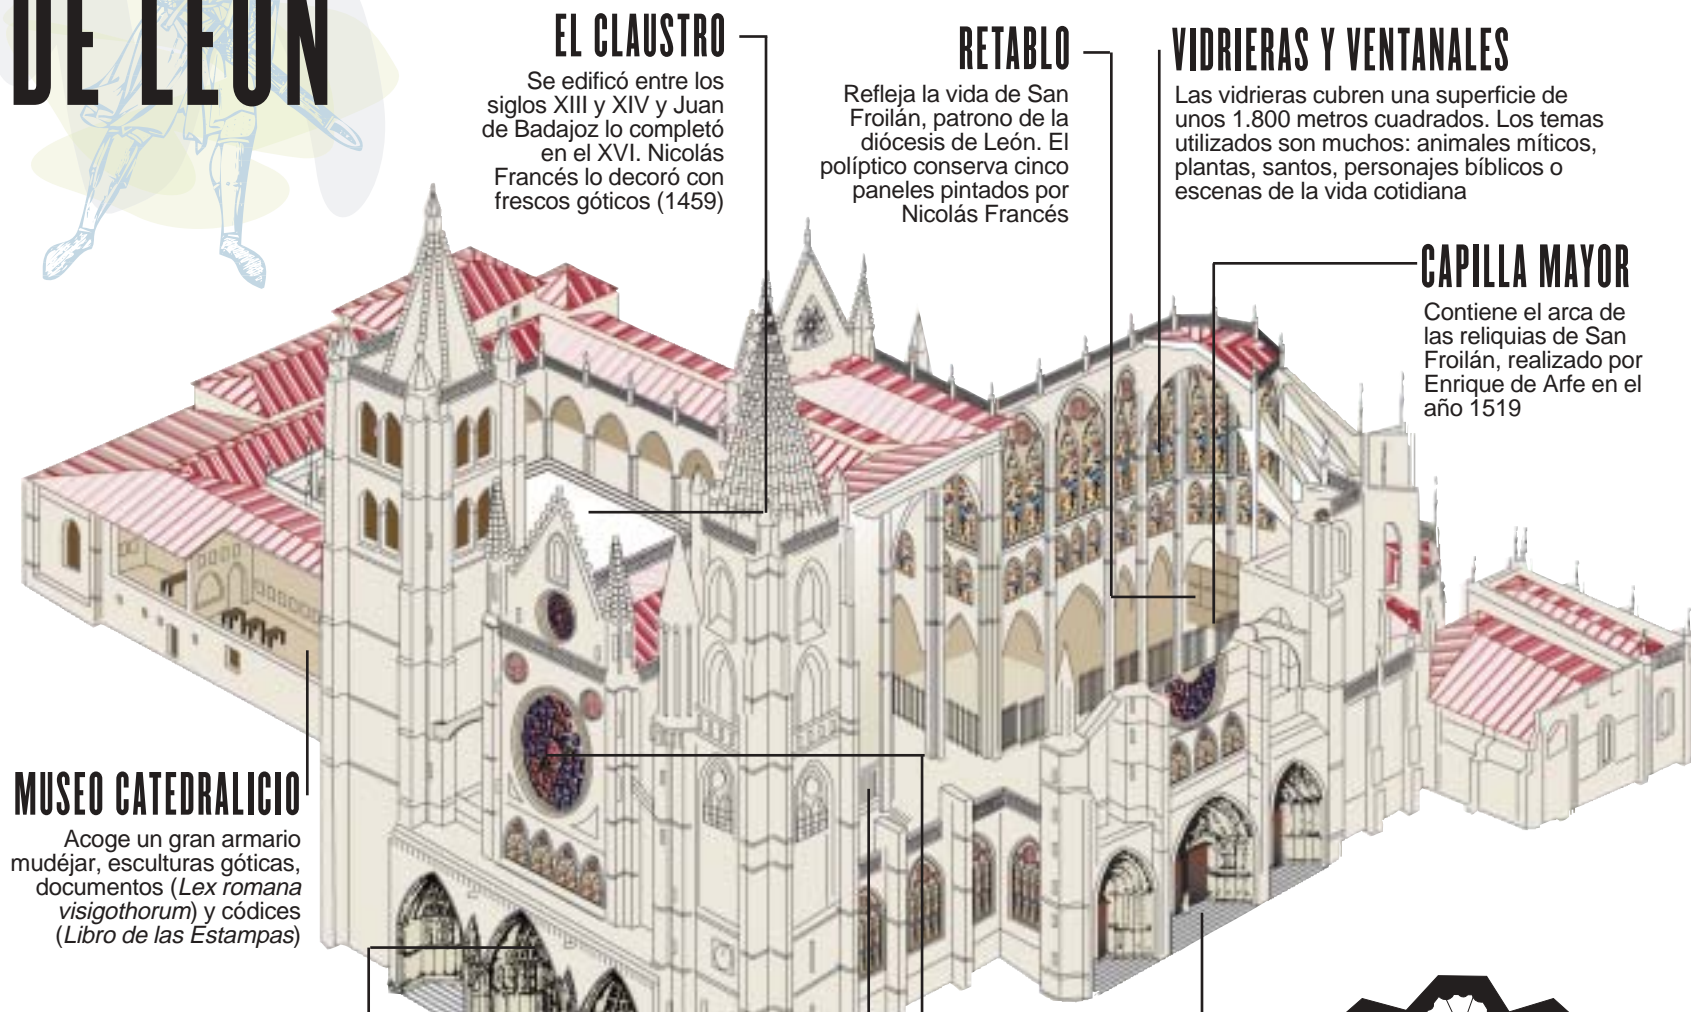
DE LEÓN

EL CLAUSTRO

Se edificó entre los siglos XIII y XIV y Juan de Badajoz lo completó en el XVI. Nicolás Francés lo decoró con frescos góticos (1459)

RETABLO

Refleja la vida de San Froilán, patrono de la diócesis de León. El políptico conserva cinco paneles pintados por Nicolás Francés

VIDRIERAS Y VENTANALES

Las vidrieras cubren una superficie de unos 1.800 metros cuadrados. Los temas utilizados son muchos: animales míticos, plantas, santos, personajes bíblicos o escenas de la vida cotidiana

CAPILLA MAYOR

Contiene el arca de las reliquias de San Froilán, realizado por Enrique de Arfe en el año 1519

MUSEO CATEDRALICIO

Acoge un gran armario mudéjar, esculturas góticas, documentos (*Lex romana visigothorum*) y códices (*Libro de las Estampas*)